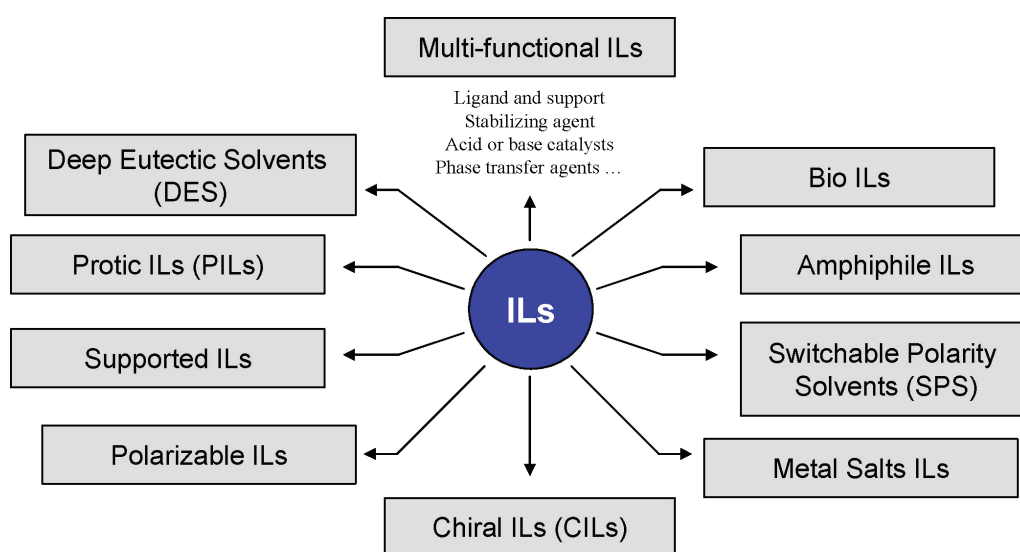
Multi-functional ILs

Ligand and support
Stabilizing agent
Acid or base catalysts
Phase transfer agents …

Deep Eutectic Solvents (DES)

Bio ILs

Protic ILs (PILs)

ILs

Amphiphile ILs

Supported ILs

Switchable Polarity Solvents (SPS)

Polarizable ILs

Metal Salts ILs

Chiral ILs (CILs)